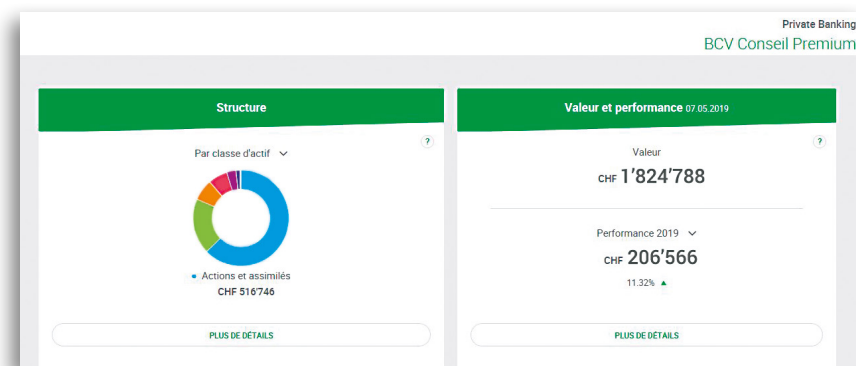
Private Banking
BCV Conseil Premium

Structure

?

Par classe d'actif

Actions et assimilés
CHF 516'746

PLUS DE DÉTAILS

Valeur et performance 07.05.2019

?

Valeur
CHF 1'824'788

Performance 2019
CHF 206'566
11.32% ▲

PLUS DE DÉTAILS